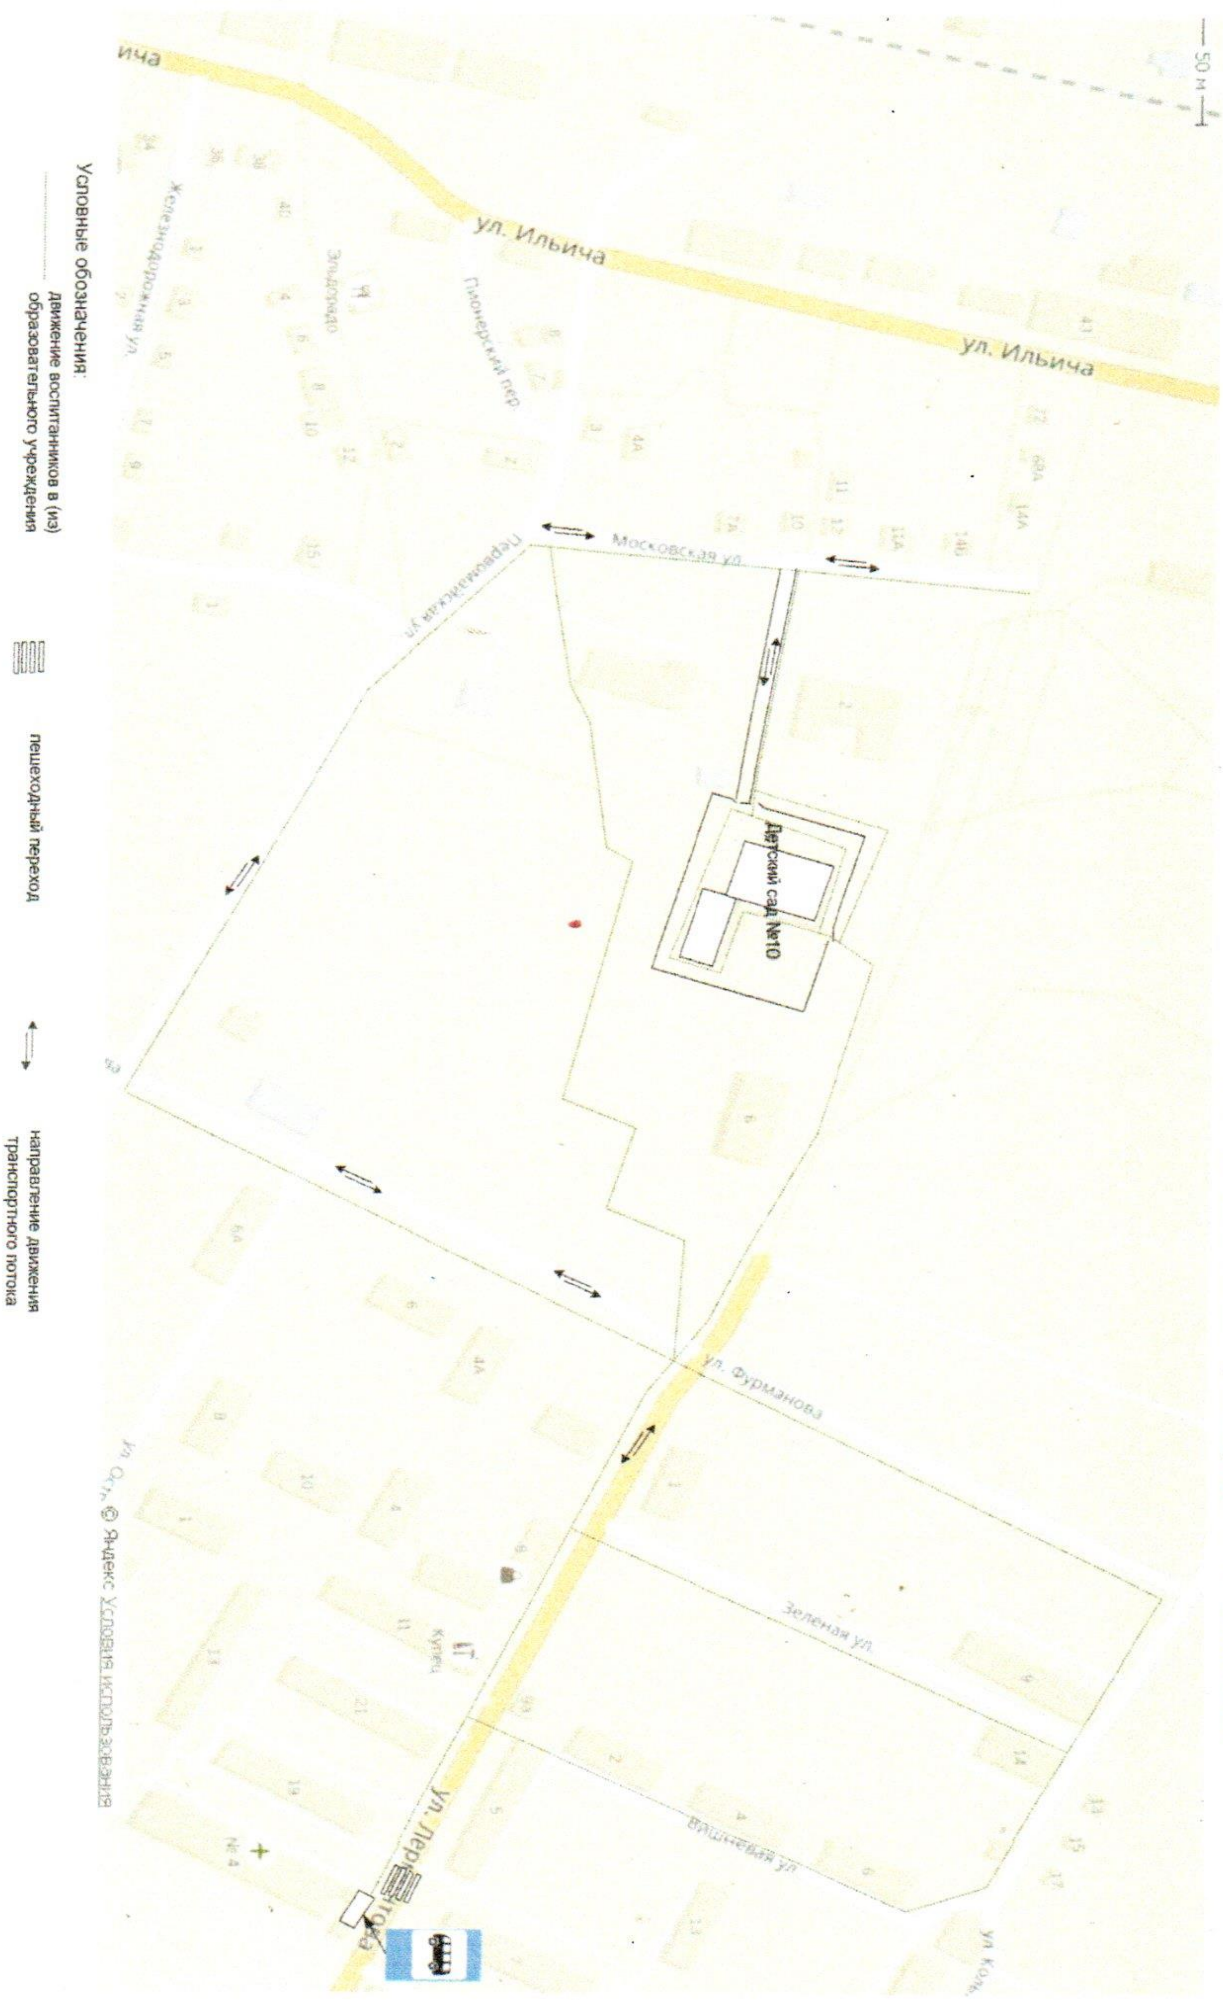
ича

ул. Ильича

ул. Ильича

50 м

Пионерский пер.

Московская ул.

Первомайская ул.

Железнодорожная ул.

Детский сад №10

ул. Фурманова

Зеленая ул.

Вишневая ул.

ул. Первомайская

ул. Коммунистическая

Купец

ул. Ост... © Яндекс Условия использования

34
36
38
40
3
2
4
6
8
10
12
5
7
9
1
15
11
12
7А
10
11А
14Б
14А
6А
22
41
4А
3
2
6
6А
6
4А
8
10
4
1
1
8
11
13
21
19
9
14
2
4
6
5
13
15
17
23
№ 4

Условные обозначения:

движение воспитанников в (из) образовательного учреждения

пешеходный переход

направление движения транспортного потока